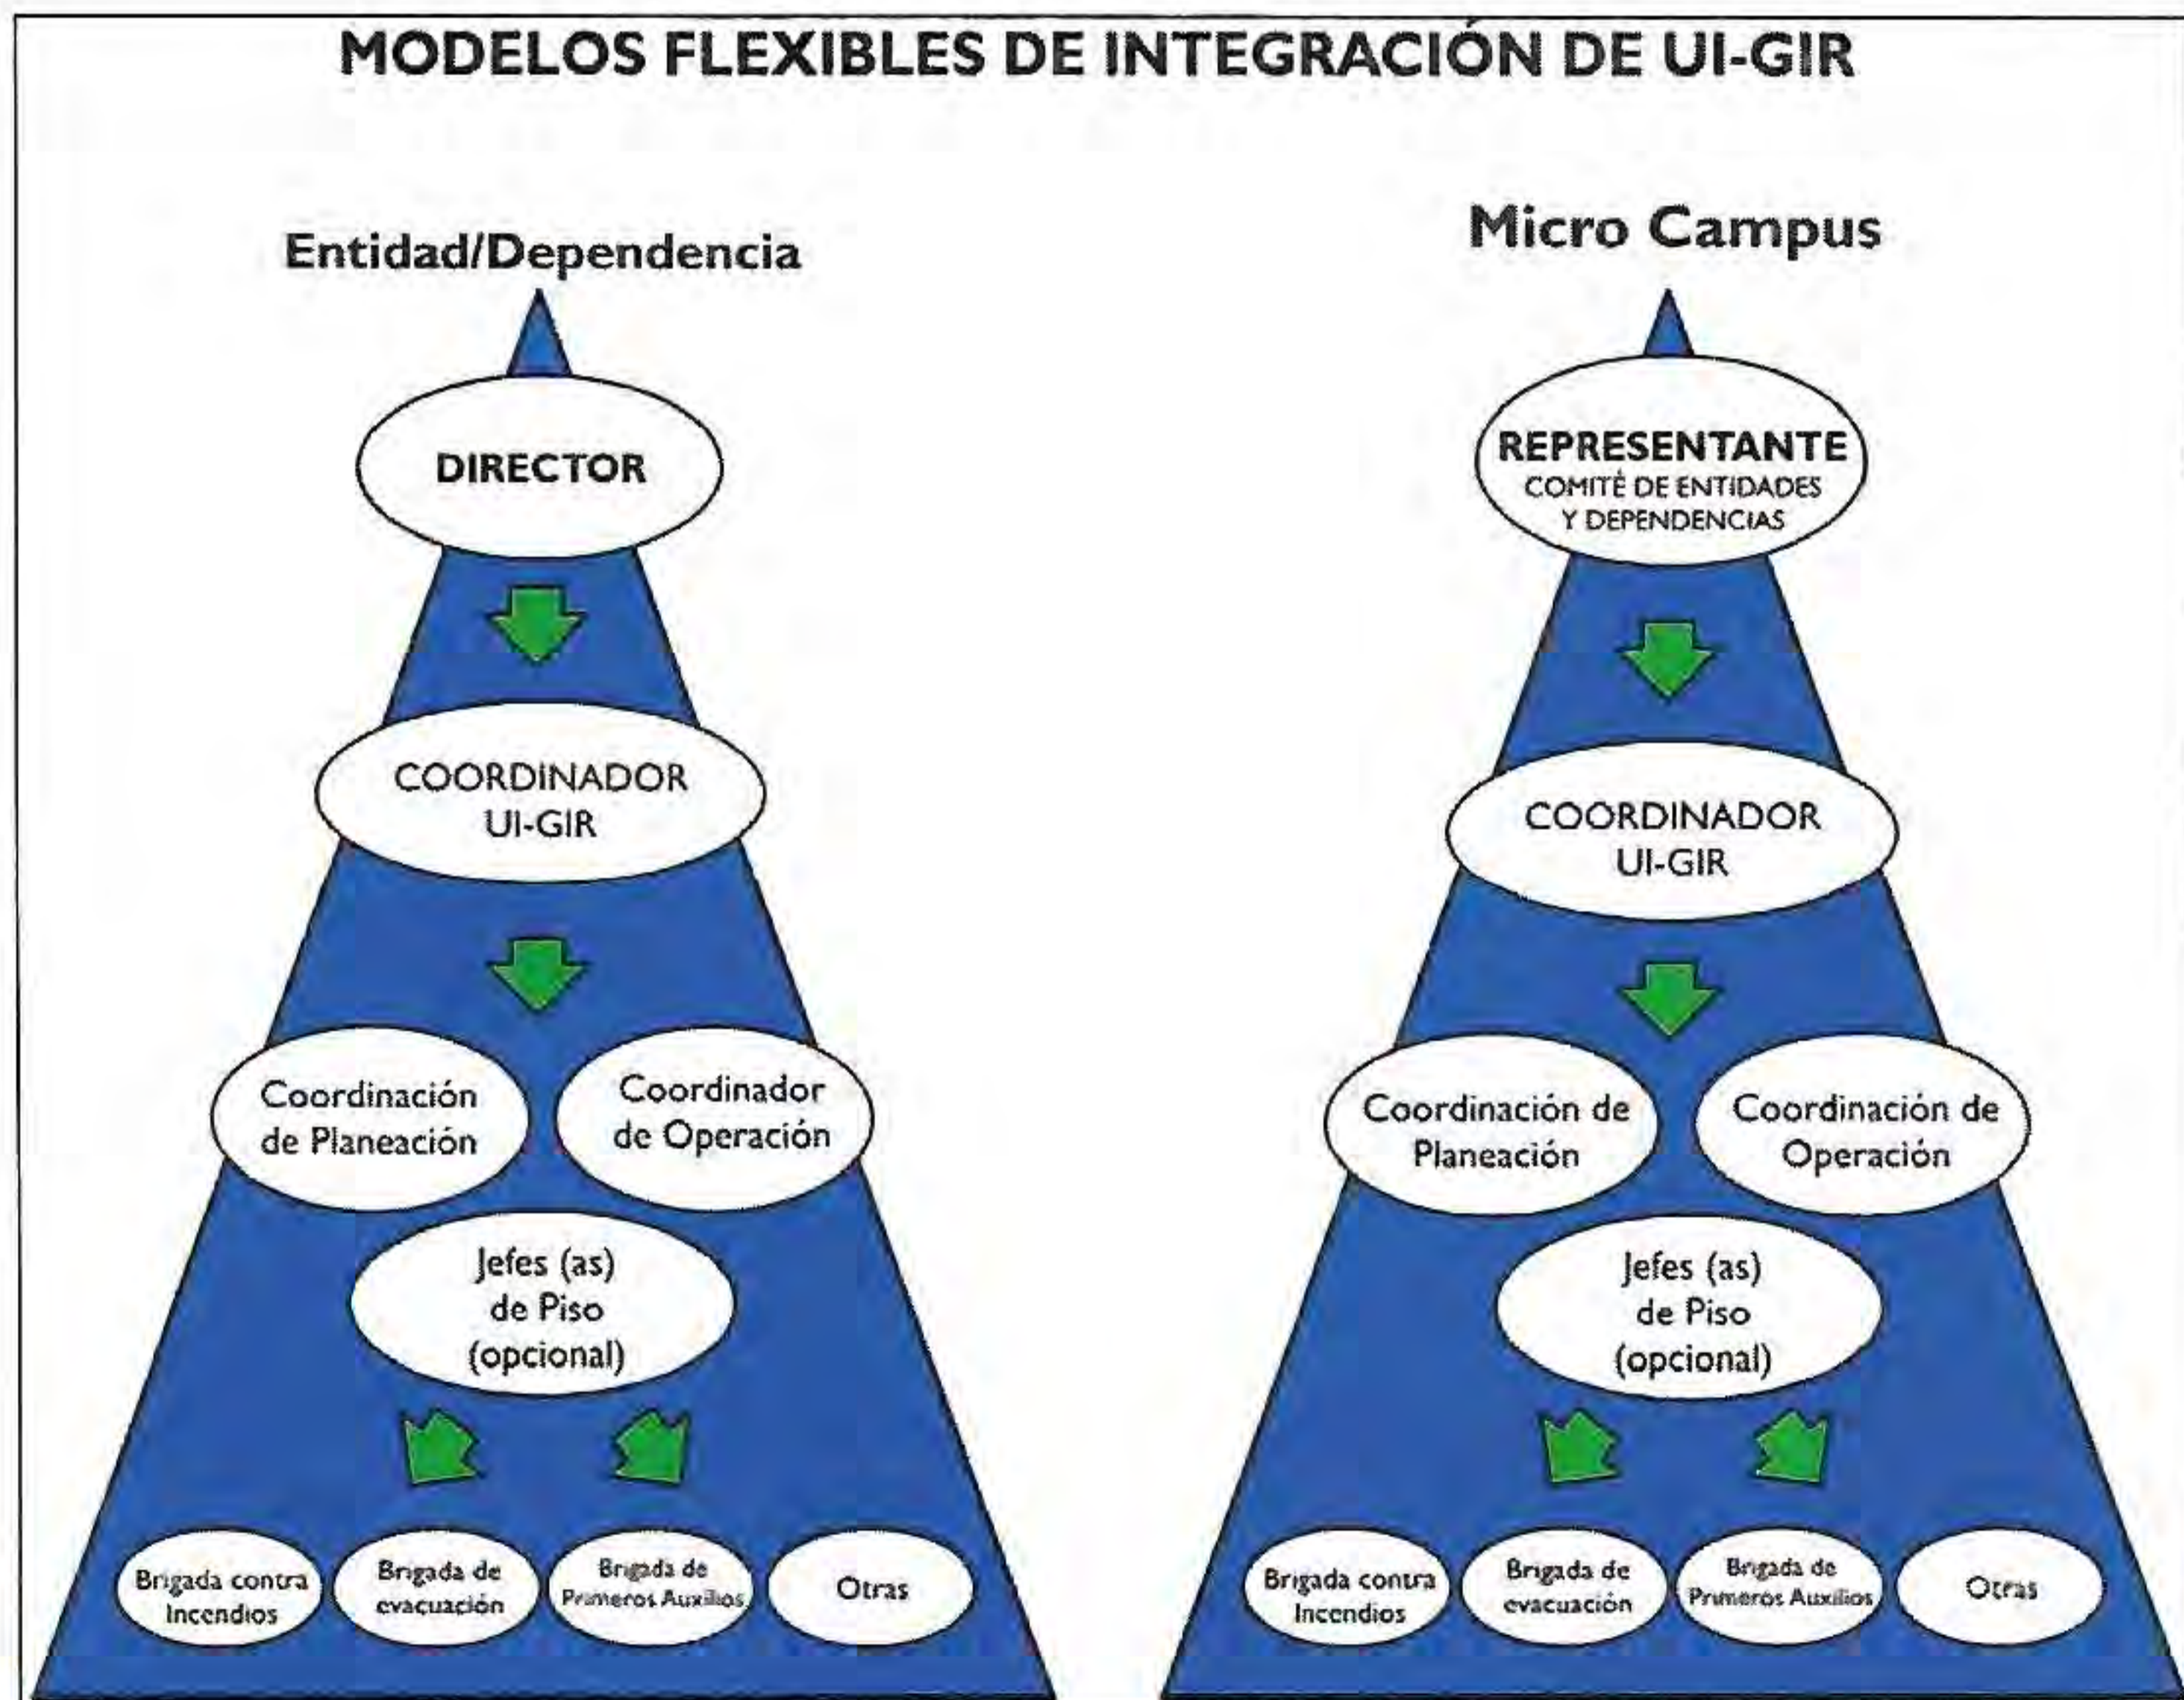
MODELOS FLEXIBLES DE INTEGRACIÓN DE UI-GIR

Entidad/Dependencia

DIRECTOR

COORDINADOR UI-GIR

Coordinación de Planeación

Coordinador de Operación

Jefes (as) de Piso (opcional)

Brigada contra Incendios

Brigada de evacuación

Brigada de Primeros Auxilios

Otras

Micro Campus

REPRESENTANTE
COMITÉ DE ENTIDADES Y DEPENDENCIAS

COORDINADOR UI-GIR

Coordinación de Planeación

Coordinación de Operación

Jefes (as) de Piso (opcional)

Brigada contra Incendios

Brigada de evacuación

Brigada de Primeros Auxilios

Otras